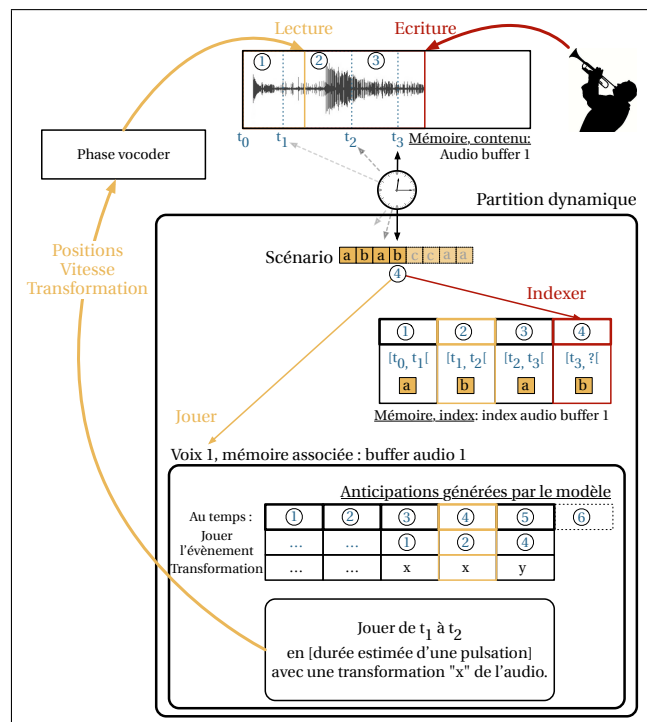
Lecture
Ecriture
①
②
③
$t_0$ $t_1$ $t_2$ $t_3$
Mémoire, contenu:
Audio buffer 1

Phase vocoder

Partition dynamique

Positions
Vitesse
Transformation

Scénario
| a | b | a | b | c | c | a | a |

④

Indexer

| ① | ② | ③ | ④ |
|---|---|---|---|
| $[t_0, t_1[$ | $[t_1, t_2[$ | $[t_2, t_3[$ | $[t_3, ?[$ |
| a | b | a | b |

Mémoire, index: index audio buffer 1

Jouer

Voix 1, mémoire associée : buffer audio 1

Anticipations générées par le modèle

| Au temps : | ① | ② | ③ | ④ | ⑤ | ⑥ |
|---|---|---|---|---|---|---|
| Jouer l'évènement | ... | ... | ① | ② | ④ | |
| Transformation | ... | ... | x | x | y | |

Jouer de $t_1$ à $t_2$
en [durée estimée d'une pulsation]
avec une transformation "x" de l'audio.